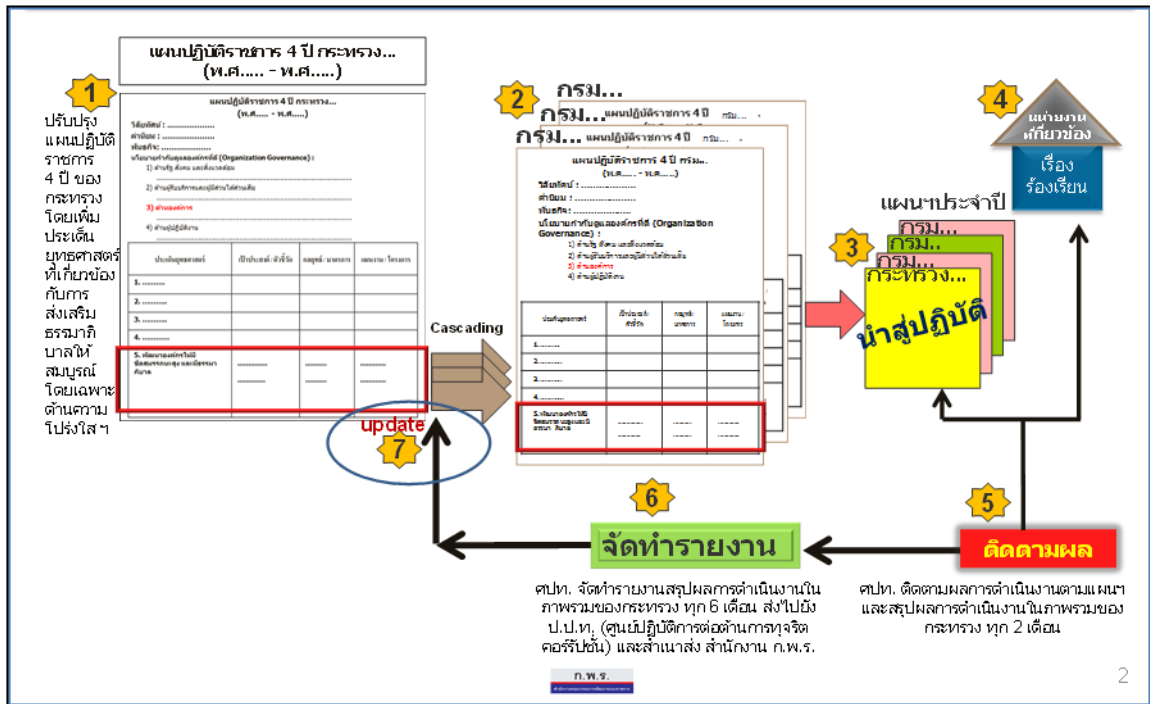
แผนปฏิบัติราชการ 4 ปี กระทรวง...
(พ.ศ..... - พ.ศ.....)

1

ปรับปรุงแผนปฏิบัติราชการ 4 ปี ของกระทรวง โดยเพิ่มประเด็นยุทธศาสตร์ที่เกี่ยวข้องกับการส่งเสริมธรรมาภิบาลให้สมบูรณ์ โดยเฉพาะด้านความโปร่งใสฯ

แผนปฏิบัติราชการ 4 ปี กระทรวง...
(พ.ศ..... - พ.ศ.....)
วิสัยทัศน์ : ....................
ค่านิยม : ....................
พันธกิจ : ....................
นโยบายการกำกับดูแลองค์การที่ดี (Organization Governance) :
1) ด้านรัฐ สังคม และสิ่งแวดล้อม
2) ด้านผู้รับบริการและผู้มีส่วนได้ส่วนเสีย
3) ด้านองค์การ
4) ด้านผู้ปฏิบัติงาน

| ประเด็นยุทธศาสตร์ | เป้าประสงค์/ตัวชี้วัด | กลยุทธ์/มาตรการ | แผนงาน/โครงการ |
|---|---|---|---|
| 1. ......... | | | |
| 2. ......... | | | |
| 3. ......... | | | |
| 4. ......... | | | |
| 5. ส่งเสริมองค์กรให้มีขีดสมรรถนะสูงและมีธรรมาภิบาล | ---------- | ------ | ------- |

Cascading

update
7

2
กรม...
กรม... แผนปฏิบัติราชการ 4 ปี
กรม... แผนปฏิบัติราชการ 4 ปี

แผนปฏิบัติราชการ 4 ปี กรม...
(พ.ศ..... - พ.ศ.....)
วิสัยทัศน์ : ....................
ค่านิยม : ....................
พันธกิจ : ....................
นโยบายการกำกับดูแลองค์การที่ดี (Organization Governance) :
1) ด้านรัฐ สังคม และสิ่งแวดล้อม
2) ด้านผู้รับบริการและผู้มีส่วนได้ส่วนเสีย
3) ด้านองค์การ
4) ด้านผู้ปฏิบัติงาน

| ประเด็นยุทธศาสตร์ | เป้าประสงค์/ตัวชี้วัด | กลยุทธ์/มาตรการ | แผนงาน/โครงการ |
|---|---|---|---|
| 1......... | | | |
| 2......... | | | |
| 3......... | | | |
| 4......... | | | |
| 5. ส่งเสริมองค์กรให้มีขีดสมรรถนะสูงและมีธรรมาภิบาล | ------ | ----- | ----- |

แผนฯประจำปี
กรม...
กรม..
กรม...
กระทรวง...
3
นำสู่ปฏิบัติ

4
หน่วยงานที่เกี่ยวข้อง
เรื่องร้องเรียน

6
จัดทำรายงาน
ศปท. จัดทำรายงานสรุปผลการดำเนินงานในภาพรวมของกระทรวง ทุก 6 เดือน ส่งไปยัง ป.ป.ท. (ศูนย์ปฏิบัติการต่อต้านการทุจริตคอร์รัปชั่น) และสำเนาส่ง สำนักงาน ก.พ.ร.

5
ติดตามผล
ศปท. ติดตามผลการดำเนินงานตามแผนฯ และสรุปผลการดำเนินงานในภาพรวมของกระทรวง ทุก 2 เดือน

ก.พ.ร.

2